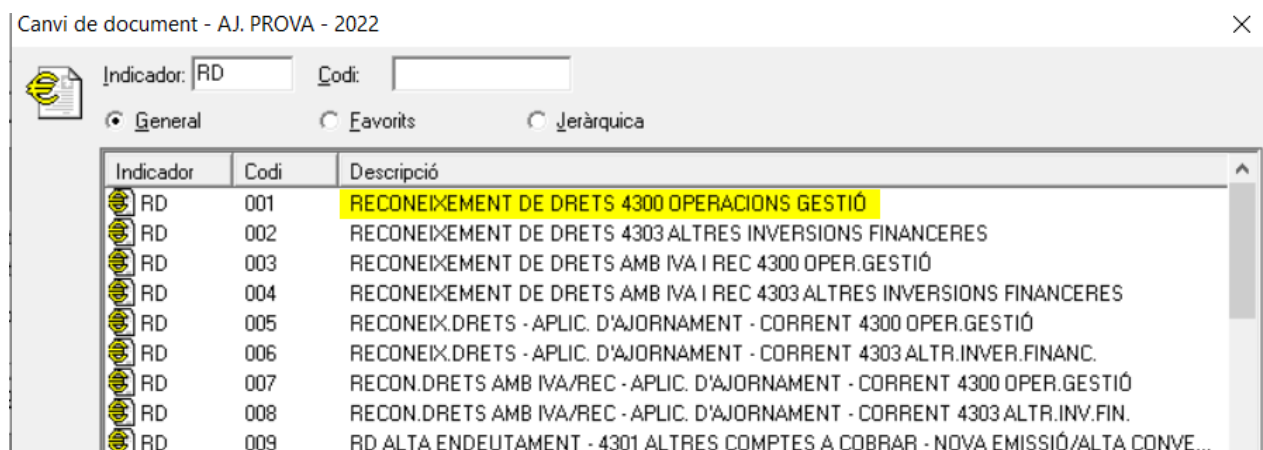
Canvi de document - AJ. PROVA - 2022

Indicador: RD Codi:

General Favorits Jeràrquica

| Indicador | Codi | Descripció |
|---|---|---|
| RD | 001 | RECONEIXEMENT DE DRETS 4300 OPERACIONS GESTIÓ |
| RD | 002 | RECONEIXEMENT DE DRETS 4303 ALTRES INVERSIONS FINANCERES |
| RD | 003 | RECONEIXEMENT DE DRETS AMB IVA I REC 4300 OPER.GESTIÓ |
| RD | 004 | RECONEIXEMENT DE DRETS AMB IVA I REC 4303 ALTRES INVERSIONS FINANCERES |
| RD | 005 | RECONEIX.DRETS - APLIC. D'AJORNAMENT - CORRENT 4300 OPER.GESTIÓ |
| RD | 006 | RECONEIX.DRETS - APLIC. D'AJORNAMENT - CORRENT 4303 ALTR.INVER.FINANC. |
| RD | 007 | RECON.DRETS AMB IVA/REC - APLIC. D'AJORNAMENT - CORRENT 4300 OPER.GESTIÓ |
| RD | 008 | RECON.DRETS AMB IVA/REC - APLIC. D'AJORNAMENT - CORRENT 4303 ALTR.INV.FIN. |
| RD | 009 | RD ALTA ENDEUTAMENT - 4301 ALTRES COMPTES A COBRAR - NOVA EMISSIÓ/ALTA CONVE... |